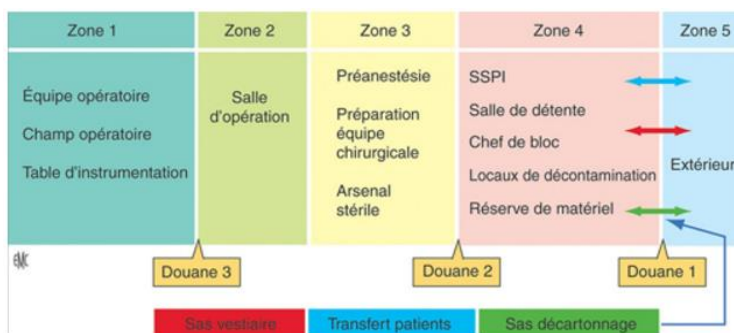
| Zone 1 | Zone 2 | Zone 3 | Zone 4 | Zone 5 |
|---|---|---|---|---|
| Équipe opératoire<br>Champ opératoire<br>Table d'instrumentation | Salle d'opération | Préanestésie<br>Préparation équipe chirurgicale<br>Arsenal stérile | SSPI<br>Salle de détente<br>Chef de bloc<br>Locaux de décontamination<br>Réserve de matériel | Extérieur |

Douane 3

Douane 2

Douane 1

Sas vestiaire

Transfert patients

Sas décartonnage